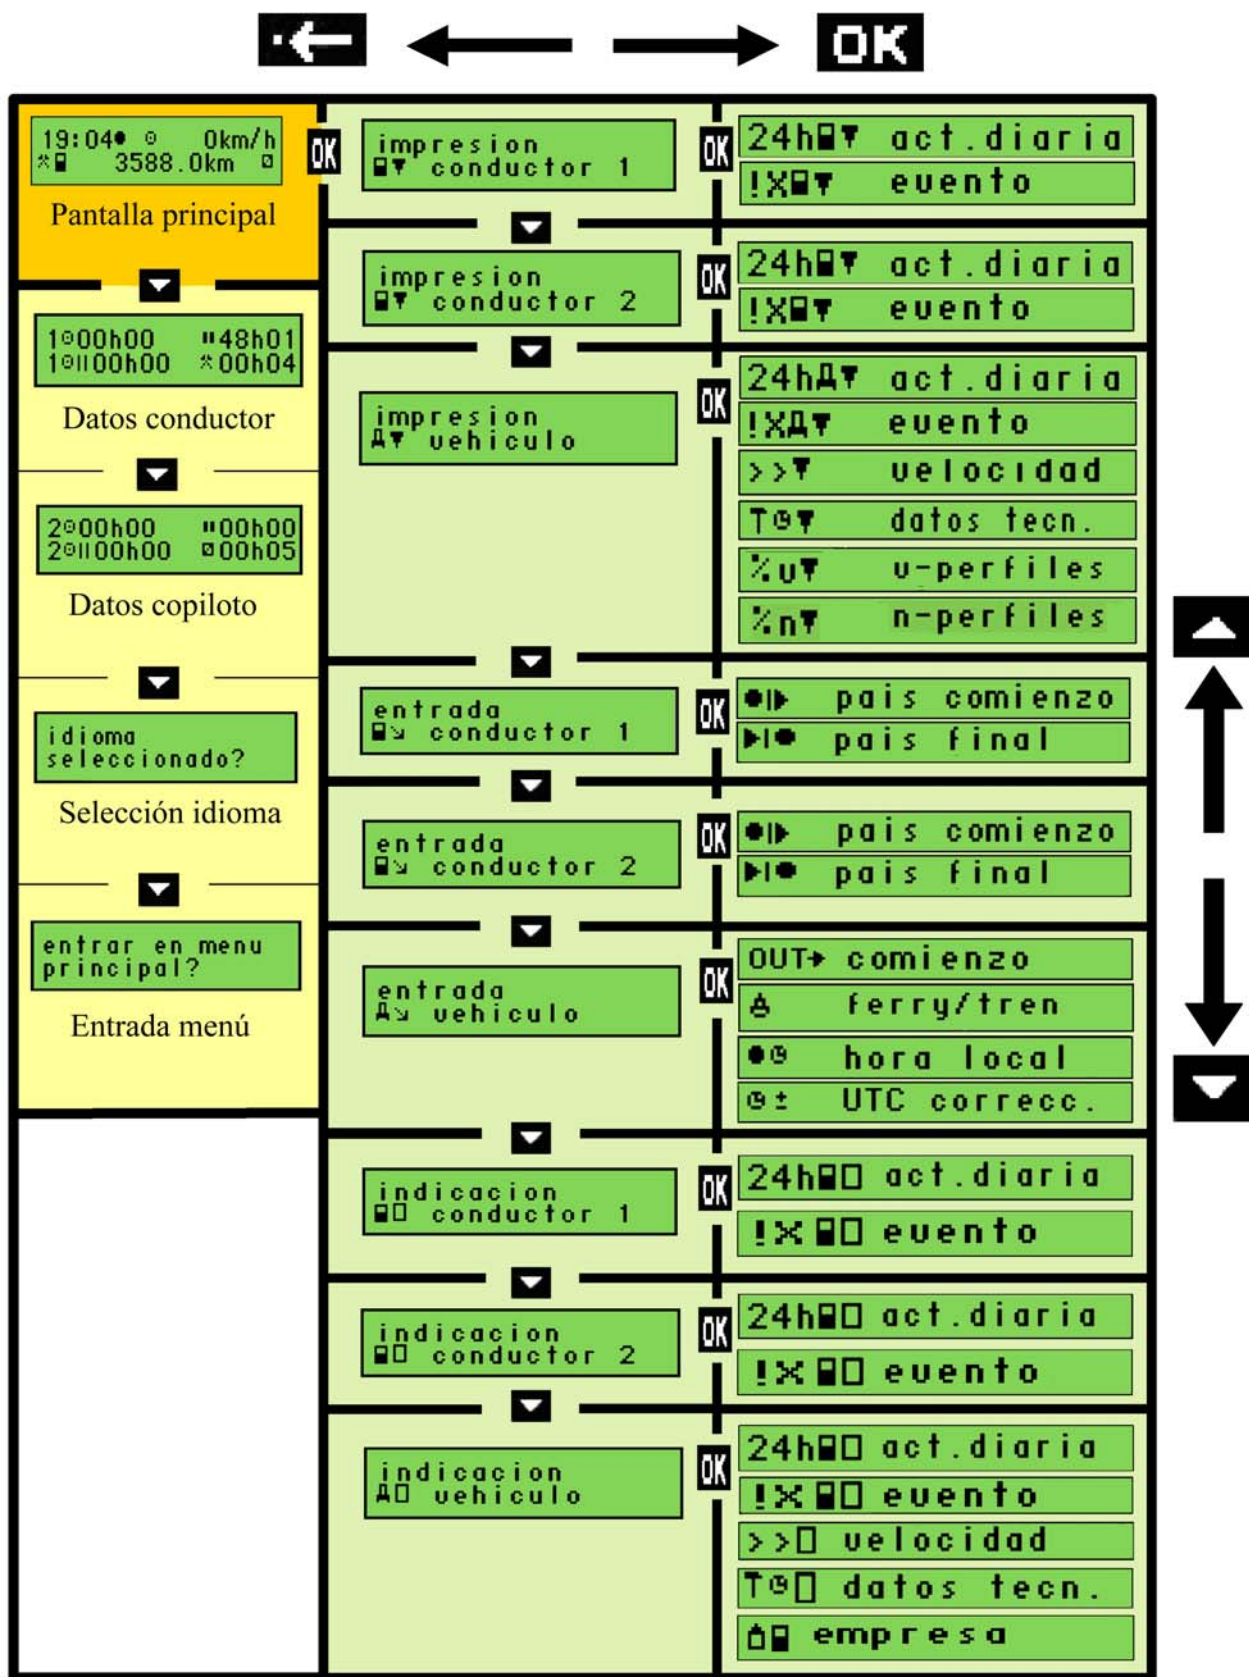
OK

19:04 0km/h
3588.0km
Pantalla principal

1 00h00 48h01
1 00h00 00h04
Datos conductor

2 00h00 00h00
2 00h00 00h05
Datos copiloto

idioma seleccionado?
Selección idioma

entrar en menu principal?
Entrada menú

OK impresion conductor 1
OK 24h act.diaria
!X evento

impresion conductor 2
OK 24h act.diaria
!X evento

impresion vehiculo
OK 24h act.diaria
!X evento
>> velocidad
T datos tecn.
%v v-perfiles
%n n-perfiles

entrada conductor 1
OK pais comienzo
pais final

entrada conductor 2
OK pais comienzo
pais final

entrada vehiculo
OK OUT comienzo
ferry/tren
hora local
UTC correcc.

indicacion conductor 1
OK 24h act.diaria
!X evento

indicacion conductor 2
OK 24h act.diaria
!X evento

indicacion vehiculo
OK 24h act.diaria
!X evento
>> velocidad
T datos tecn.
empresa